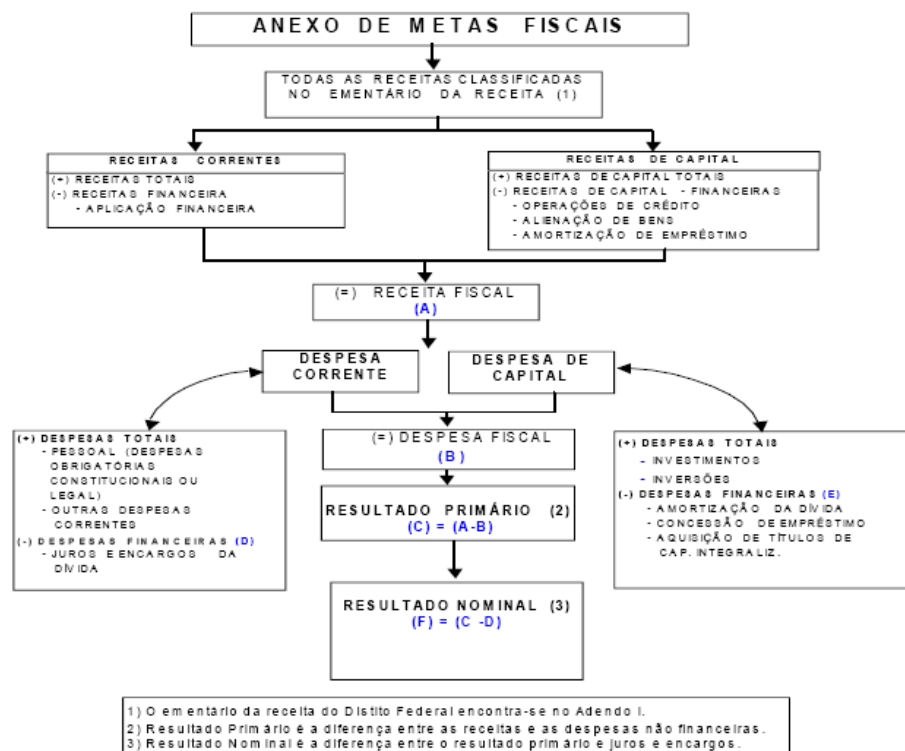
ANEXO DE METAS FISCAIS

TODAS AS RECEITAS CLASSIFICADAS NO EMENTÁRIO DA RECEITA (1)

RECEITAS CORRENTES
(+) RECEITAS TOTAIS
(-) RECEITAS FINANCEIRA
- APLICAÇÃO FINANCEIRA

RECEITAS DE CAPITAL
(+) RECEITAS DE CAPITAL TOTAIS
(-) RECEITAS DE CAPITAL - FINANCEIRAS
- OPERAÇÕES DE CRÉDITO
- ALIENAÇÃO DE BENS
- AMORTIZAÇÃO DE EMPRÉSTIMO

(=) RECEITA FISCAL
(A)

DESPESA CORRENTE

DESPESA DE CAPITAL

(+) DESPESAS TOTAIS
- PESSOAL (DESPESAS OBRIGATÓRIAS CONSTITUCIONAIS OU LEGAL)
- OUTRAS DESPESAS CORRENTES
(-) DESPESAS FINANCEIRAS (D)
- JUROS E ENCARGOS DA DÍVIDA

(=) DESPESA FISCAL
(B)

RESULTADO PRIMÁRIO (2)
(C) = (A-B)

(+) DESPESAS TOTAIS
- INVESTIMENTOS
- INVERSÕES
(-) DESPESAS FINANCEIRAS (E)
- AMORTIZAÇÃO DA DÍVIDA
- CONCESSÃO DE EMPRÉSTIMO
- AQUISIÇÃO DE TÍTULOS DE CAP. INTEGRALIZ.

RESULTADO NOMINAL (3)
(F) = (C -D)

1) O ementário da receita do Distito Federal encontra-se no Adendo I.
2) Resultado Primário é a diferença entre as receitas e as despesas não financeiras.
3) Resultado Nominal é a diferença entre o resultado primário e juros e encargos.